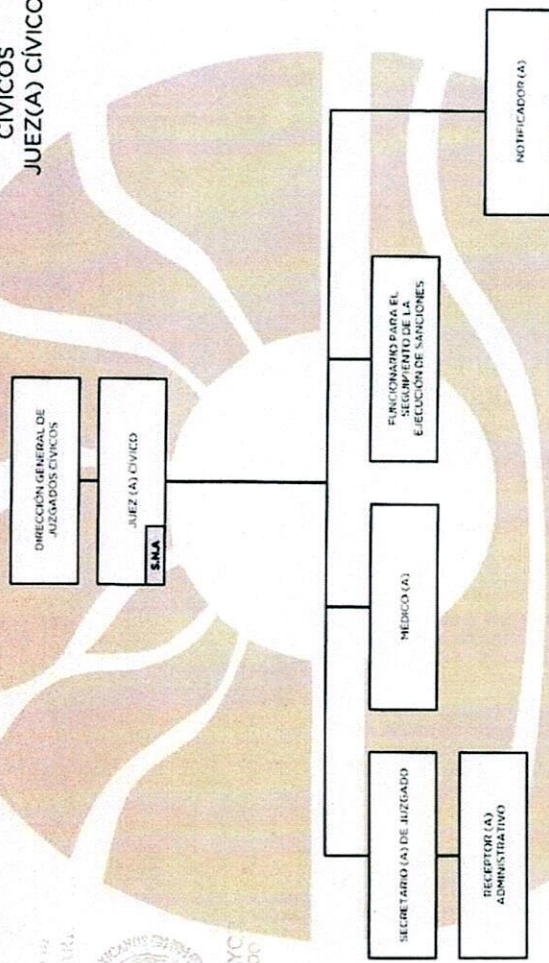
CÍVICOS
JUEZ(A) CÍVICO

DIRECCIÓN GENERAL DE JUZGADOS CÍVICOS

JUEZ (A) CÍVICO

S.N.A

SECRETARIO (A) DE JUZGADO

MÉDICO (A)

FUNCIONARIO PARA EL SEGUIMIENTO DE LA EJECUCIÓN DE SANCIONES

NOTIFICADOR (A)

RECEPTOR (A) ADMINISTRATIVO